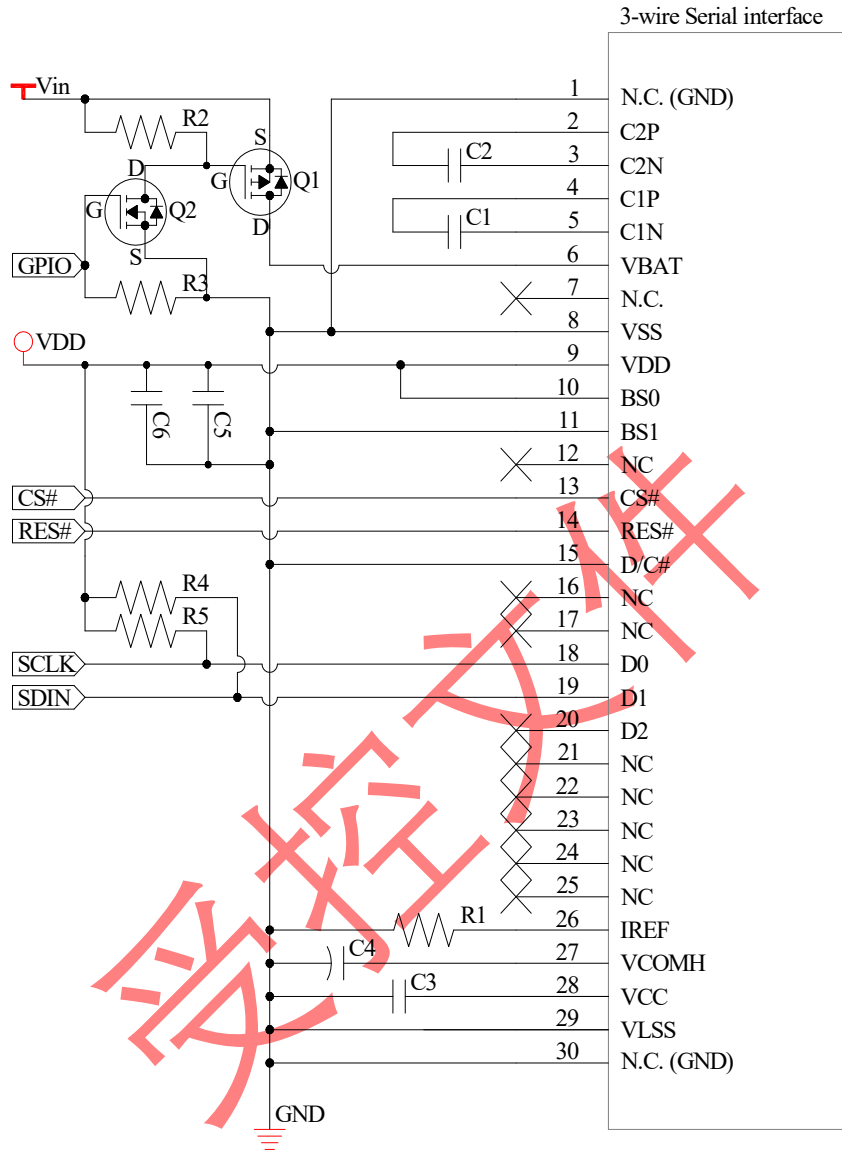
3-wire Serial interface

Vin
R2
S
D
G
Q1
G
Q2
D
S
GPIO
R3
VDD
C6
C5
CS#
RES#
R4
R5
SCLK
SDIN
C2
C1
R1
C4
C3
GND

1 N.C. (GND)
2 C2P
3 C2N
4 C1P
5 C1N
6 VBAT
7 N.C.
8 VSS
9 VDD
10 BS0
11 BS1
12 NC
13 CS#
14 RES#
15 D/C#
16 NC
17 NC
18 D0
19 D1
20 D2
21 NC
22 NC
23 NC
24 NC
25 NC
26 IREF
27 VCOMH
28 VCC
29 VLSS
30 N.C. (GND)

受控文件